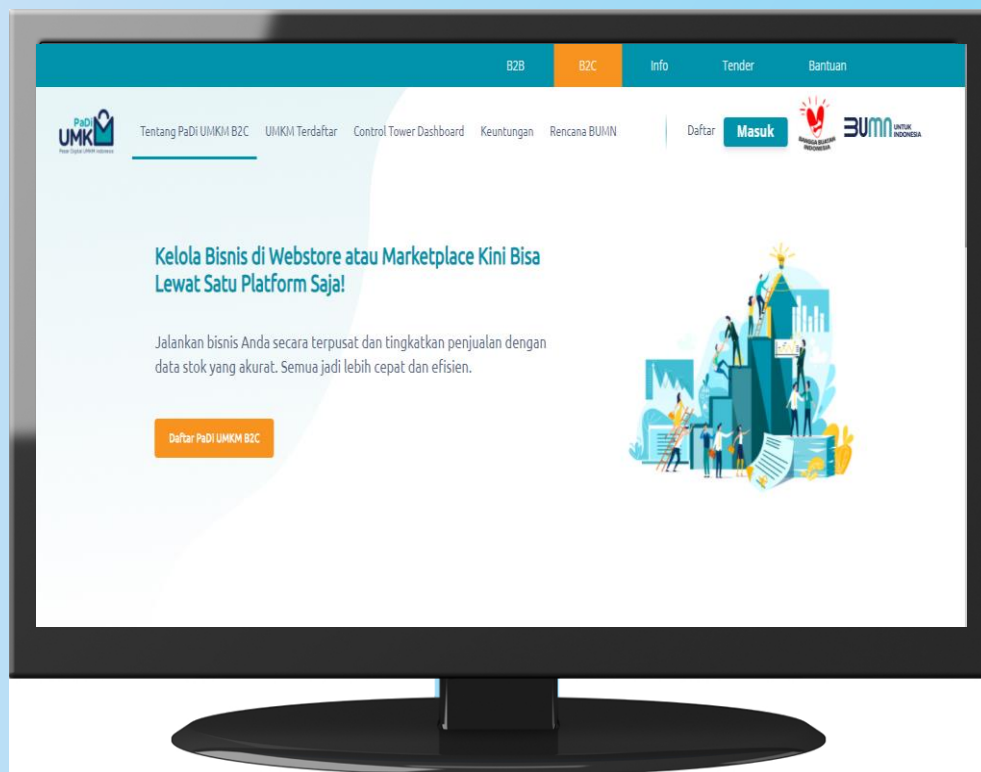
B2B B2C Info Tender Bantuan

PaDi UMKM Pasar Digital UMKM Indonesia

Tentang PaDi UMKM B2C UMKM Terdaftar Control Tower Dashboard Keuntungan Rencana BUMN

Daftar Masuk

BANGGA BUATAN INDONESIA

BUMN UNTUK INDONESIA

Kelola Bisnis di Webstore atau Marketplace Kini Bisa Lewat Satu Platform Saja!

Jalankan bisnis Anda secara terpusat dan tingkatkan penjualan dengan data stok yang akurat. Semua jadi lebih cepat dan efisien.

Daftar PaDi UMKM B2C